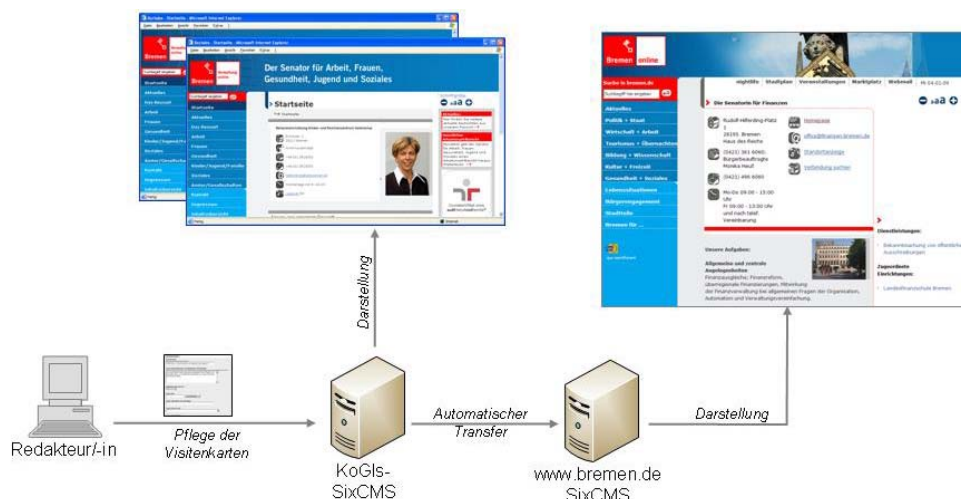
Der Senator für Arbeit, Frauen, Gesundheit, Jugend und Soziales

Startseite

Die Senatorin für Finanzen

Rudolf-Hilferding-Platz 1
28195 Bremen
Haus des Reichs

Darstellung

Redakteur/-in

Pflege der Visitenkarten

KoGIs-SixCMS

Automatischer Transfer

www.bremen.de SixCMS

Darstellung